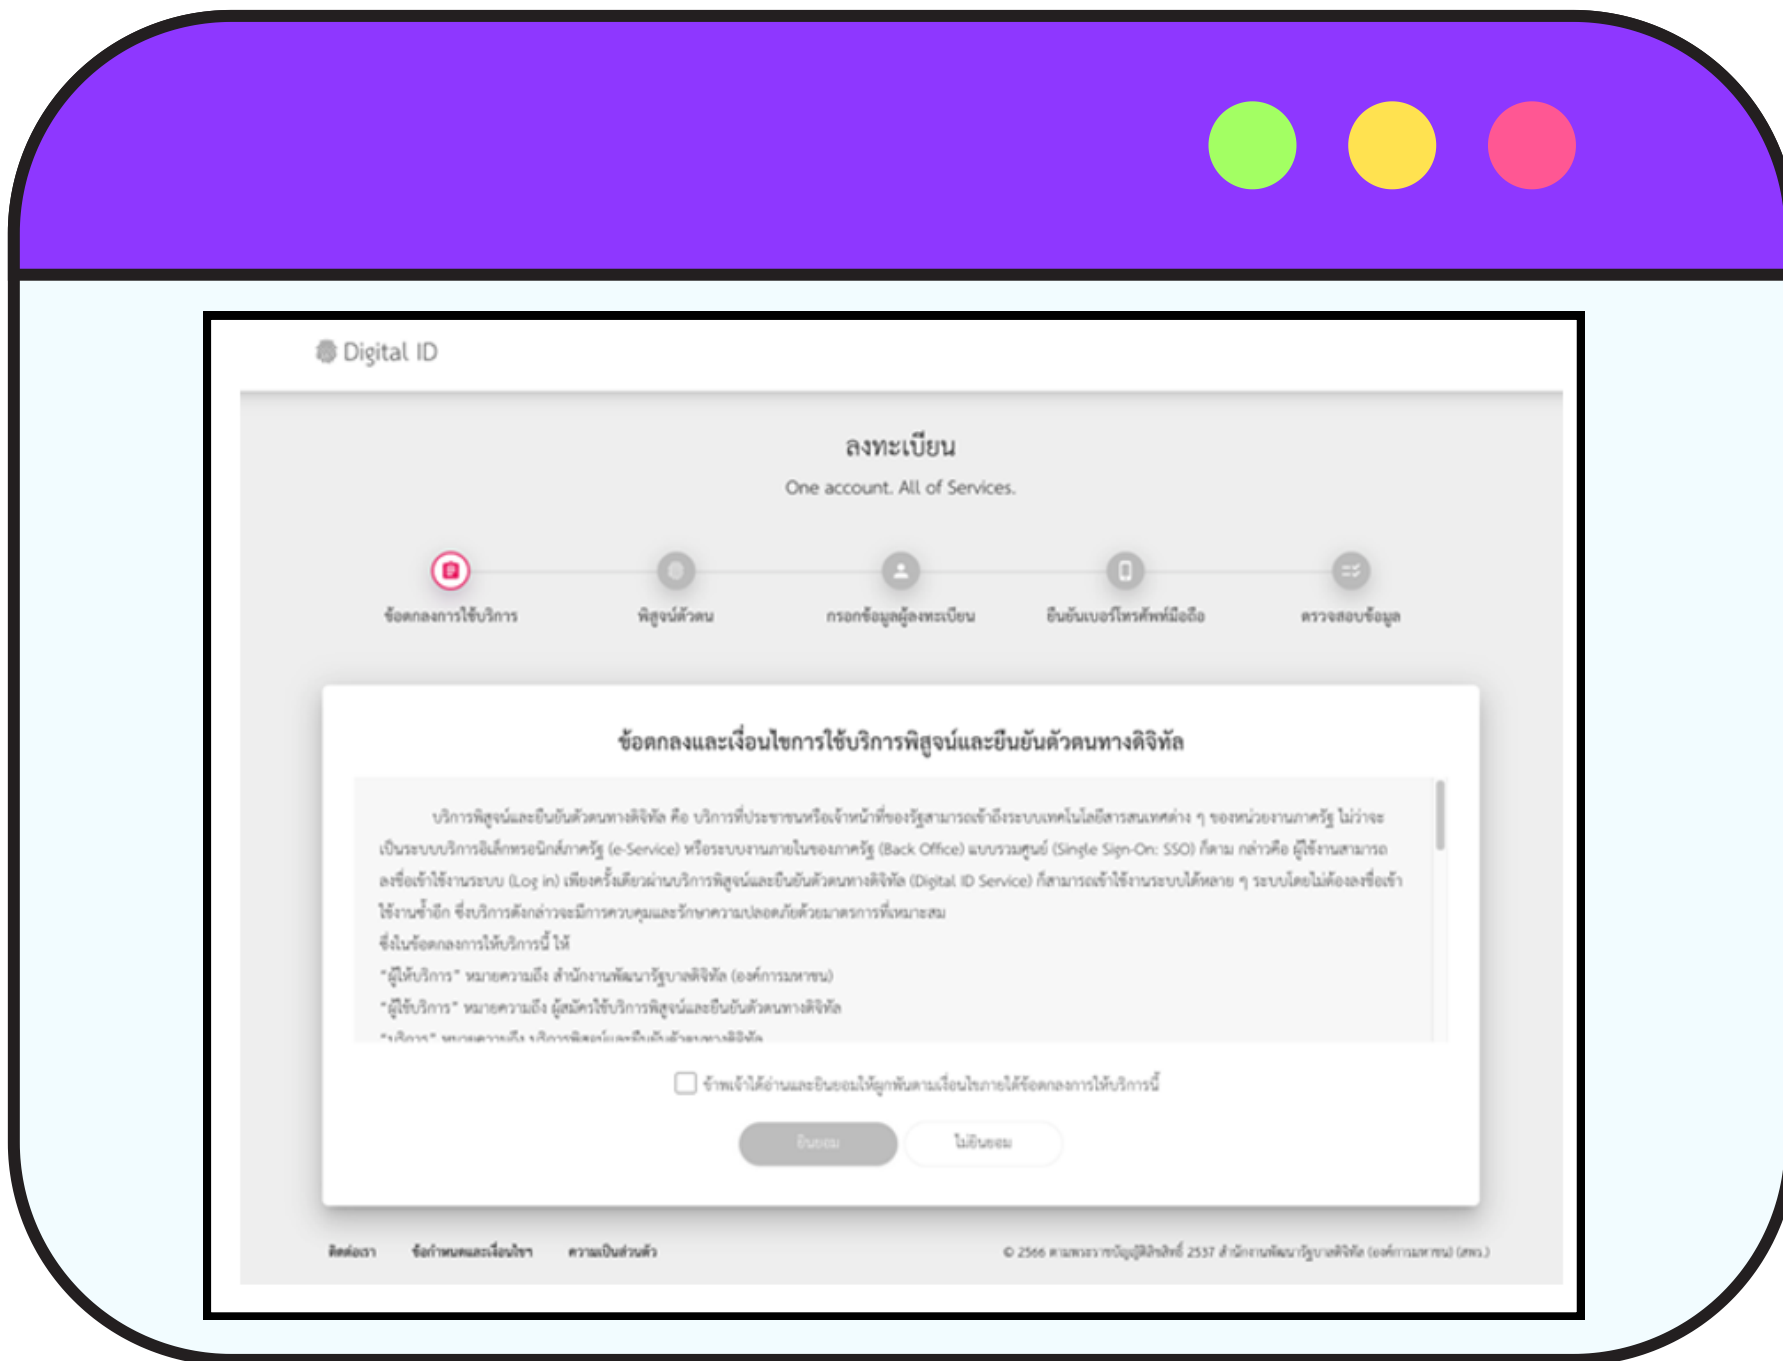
Digital ID

ลงทะเบียน

One account. All of Services.

ข้อตกลงการใช้บริการ

พิสูจน์ตัวตน

กรอกข้อมูลผู้ลงทะเบียน

ยืนยันเบอร์โทรศัพท์มือถือ

ตรวจสอบข้อมูล

ข้อตกลงและเงื่อนไขการใช้บริการพิสูจน์และยืนยันตัวตนทางดิจิทัล

บริการพิสูจน์และยืนยันตัวตนทางดิจิทัล คือ บริการที่ประชาชนหรือเจ้าหน้าที่ของรัฐสามารถเข้าถึงระบบเทคโนโลยีสารสนเทศต่าง ๆ ของหน่วยงานภาครัฐ ไม่ว่าจะเป็นระบบบริการอิเล็กทรอนิกส์ภาครัฐ (e-Service) หรือระบบงานภายในของภาครัฐ (Back Office) แบบรวมศูนย์ (Single Sign-On: SSO) ก็ตาม กล่าวคือ ผู้ใช้งานสามารถลงชื่อเข้าใช้งานระบบ (Log in) เพียงครั้งเดียวผ่านบริการพิสูจน์และยืนยันตัวตนทางดิจิทัล (Digital ID Service) ก็สามารถเข้าใช้งานระบบได้หลาย ๆ ระบบโดยไม่ต้องลงชื่อเข้าใช้งานซ้ำอีก ซึ่งบริการดังกล่าวจะมีการควบคุมและรักษาความปลอดภัยด้วยมาตรการที่เหมาะสม
ซึ่งในข้อตกลงการให้บริการนี้ ให้
"ผู้ให้บริการ" หมายความถึง สำนักงานพัฒนารัฐบาลดิจิทัล (องค์การมหาชน)
"ผู้ใช้บริการ" หมายความถึง ผู้สมัครใช้บริการพิสูจน์และยืนยันตัวตนทางดิจิทัล
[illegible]

ข้าพเจ้าได้อ่านและยินยอมให้ผูกพันตามเงื่อนไขภายใต้ข้อตกลงการให้บริการนี้

ยินยอม

ไม่ยินยอม

ติดต่อเรา ข้อกำหนดและเงื่อนไข ความเป็นส่วนตัว

© 2566 ตามพระราชบัญญัติลิขสิทธิ์ 2537 สำนักงานพัฒนารัฐบาลดิจิทัล (องค์การมหาชน) (สพร.)